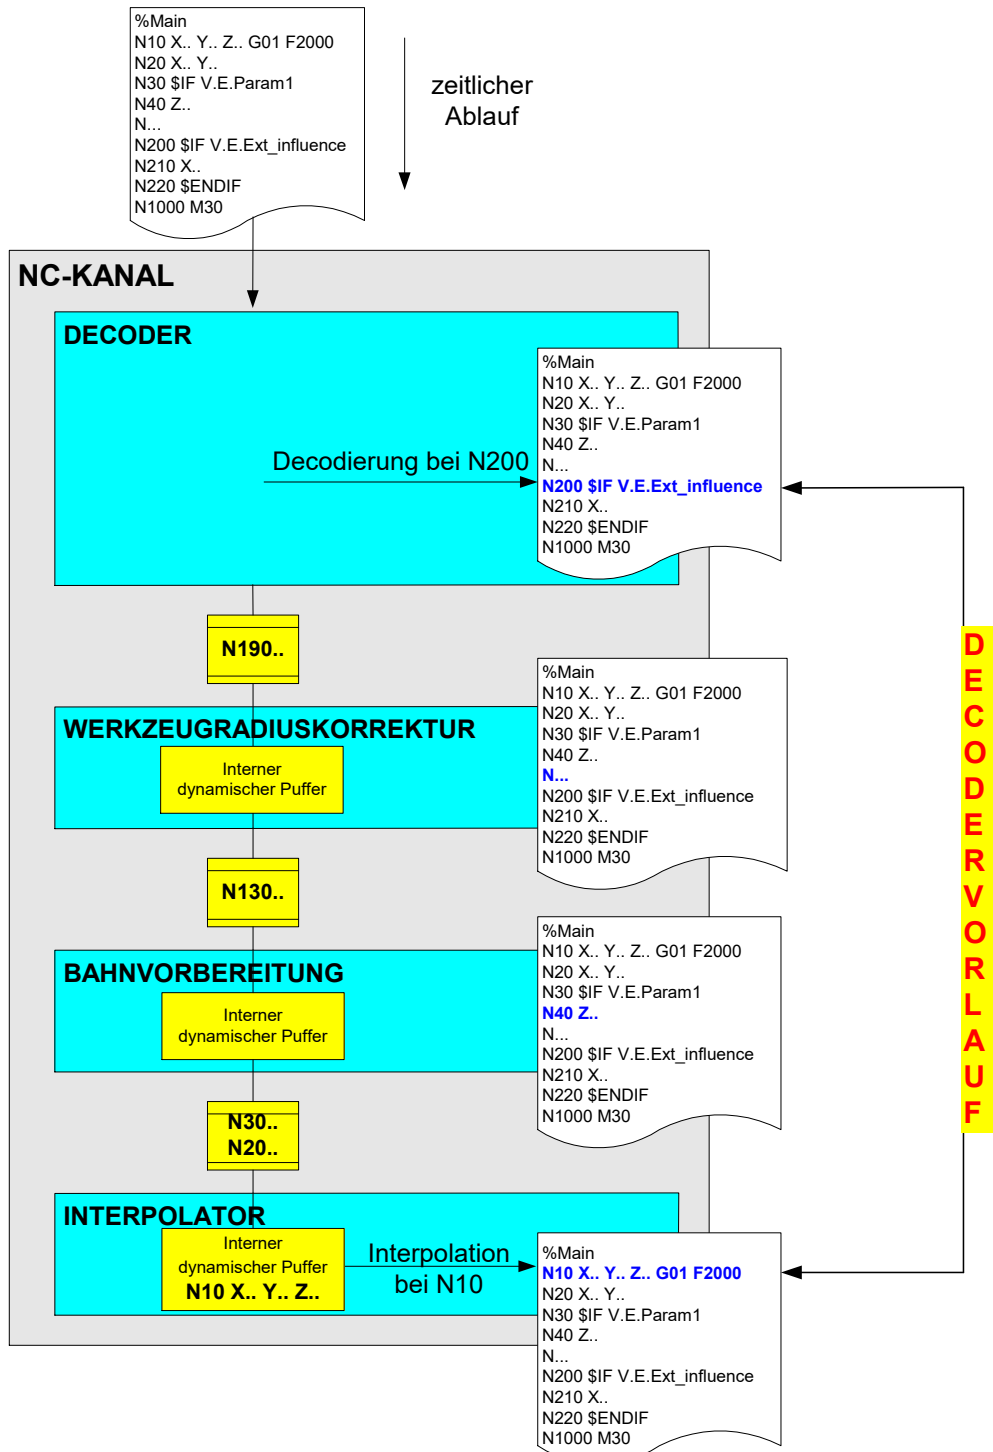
%Main
N10 X.. Y.. Z.. G01 F2000
N20 X.. Y..
N30 $IF V.E.Param1
N40 Z..
N...
N200 $IF V.E.Ext_influence
N210 X..
N220 $ENDIF
N1000 M30

zeitlicher Ablauf

NC-KANAL

DECODER

Decodierung bei N200

%Main
N10 X.. Y.. Z.. G01 F2000
N20 X.. Y..
N30 $IF V.E.Param1
N40 Z..
N...
N200 $IF V.E.Ext_influence
N210 X..
N220 $ENDIF
N1000 M30

N190..

WERKZEUGRADIUSKORREKTUR

Interner dynamischer Puffer

%Main
N10 X.. Y.. Z.. G01 F2000
N20 X.. Y..
N30 $IF V.E.Param1
N40 Z..
N...
N200 $IF V.E.Ext_influence
N210 X..
N220 $ENDIF
N1000 M30

N130..

BAHNVORBEREITUNG

Interner dynamischer Puffer

%Main
N10 X.. Y.. Z.. G01 F2000
N20 X.. Y..
N30 $IF V.E.Param1
N40 Z..
N...
N200 $IF V.E.Ext_influence
N210 X..
N220 $ENDIF
N1000 M30

N30..
N20..

INTERPOLATOR

Interner dynamischer Puffer
N10 X.. Y.. Z..

Interpolation bei N10

%Main
N10 X.. Y.. Z.. G01 F2000
N20 X.. Y..
N30 $IF V.E.Param1
N40 Z..
N...
N200 $IF V.E.Ext_influence
N210 X..
N220 $ENDIF
N1000 M30

DECODERVORLAUF